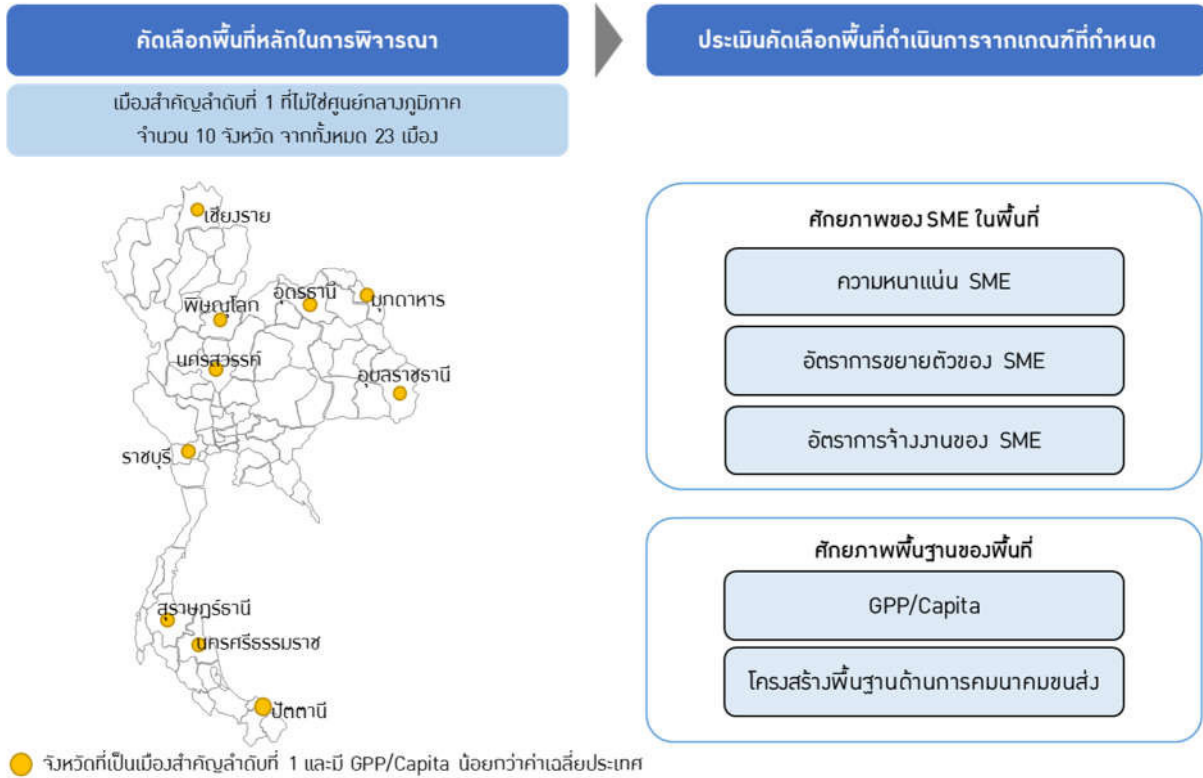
คัดเลือกพื้นที่หลักในการพิจารณา

เมืองสำคัญลำดับที่ 1 ที่ไม่ใช่ศูนย์กลางภูมิภาค จำนวน 10 จังหวัด จากทั้งหมด 23 เมือง

ประเมินคัดเลือกพื้นที่ดำเนินการจากเกณฑ์ที่กำหนด

เชียงราย
พิษณุโลก
อุดรธานี
มุกดาหาร
นครสวรรค์
อุบลราชธานี
ราชบุรี
สุราษฎร์ธานี
นครศรีธรรมราช
ปัตตานี

ศักยภาพของ SME ในพื้นที่

ความหนาแน่น SME

อัตราการขยายตัวของ SME

อัตราการจ้างงานของ SME

ศักยภาพพื้นฐานของพื้นที่

GPP/Capita

โครงสร้างพื้นฐานด้านการคมนาคมขนส่ง

จังหวัดที่เป็นเมืองสำคัญลำดับที่ 1 และมี GPP/Capita น้อยกว่าค่าเฉลี่ยประเทศ